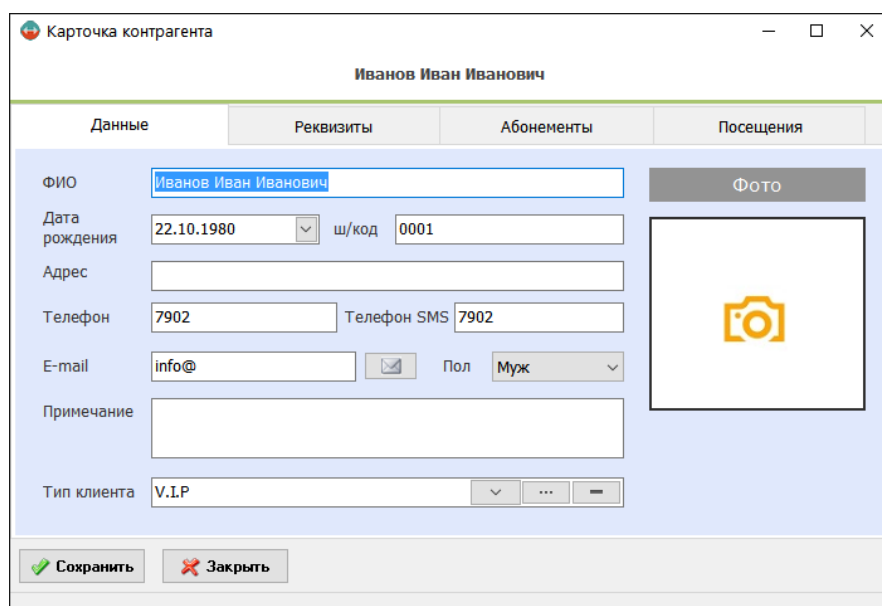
Карточка контрагента

Иванов Иван Иванович

Данные | Реквизиты | Абонементы | Посещения

ФИО Иванов Иван Иванович

Фото

Дата рождения 22.10.1980 ш/код 0001

Адрес

Телефон 7902 Телефон SMS 7902

E-mail info@ Пол Муж

Примечание

Тип клиента V.I.P ...

Сохранить Закрыть